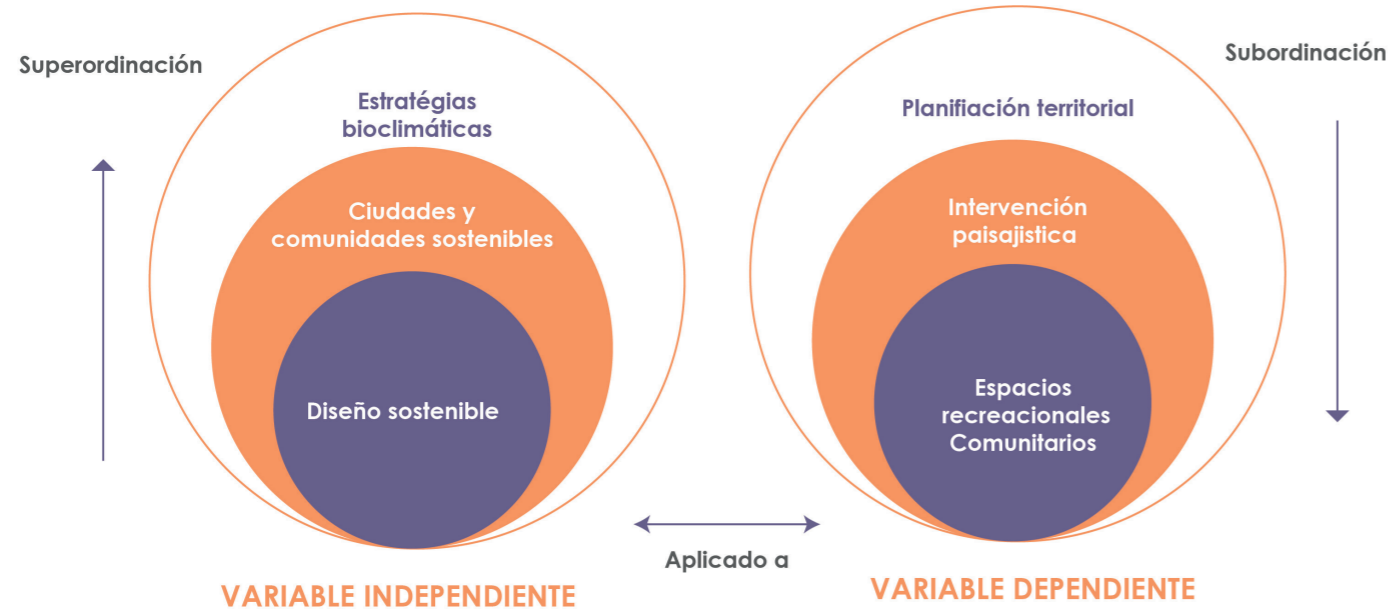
Superordinación

Estratégias bioclimáticas

Ciudades y comunidades sostenibles

Diseño sostenible

VARIABLE INDEPENDIENTE

Aplicado a

Subordinación

Planifiación territorial

Intervención paisajistica

Espacios recreacionales Comunitarios

VARIABLE DEPENDIENTE